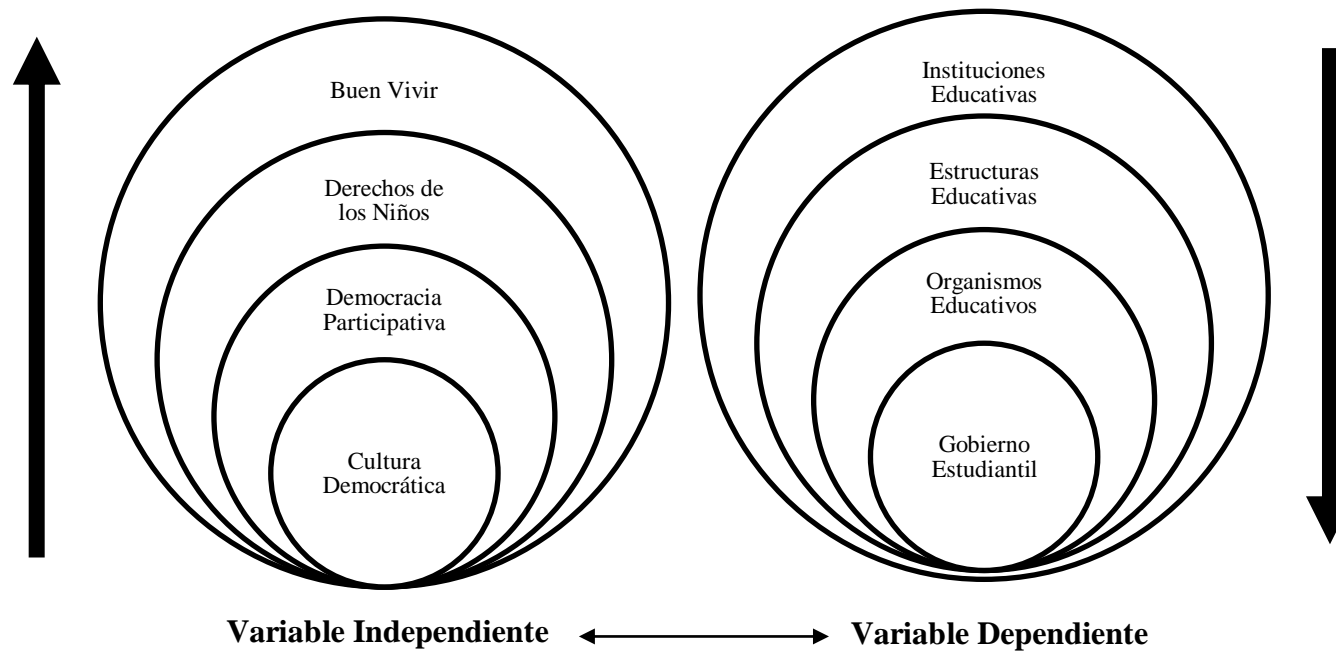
Buen Vivir

Derechos de los Niños

Democracia Participativa

Cultura Democrática

Instituciones Educativas

Estructuras Educativas

Organismos Educativos

Gobierno Estudiantil

Variable Independiente

Variable Dependiente